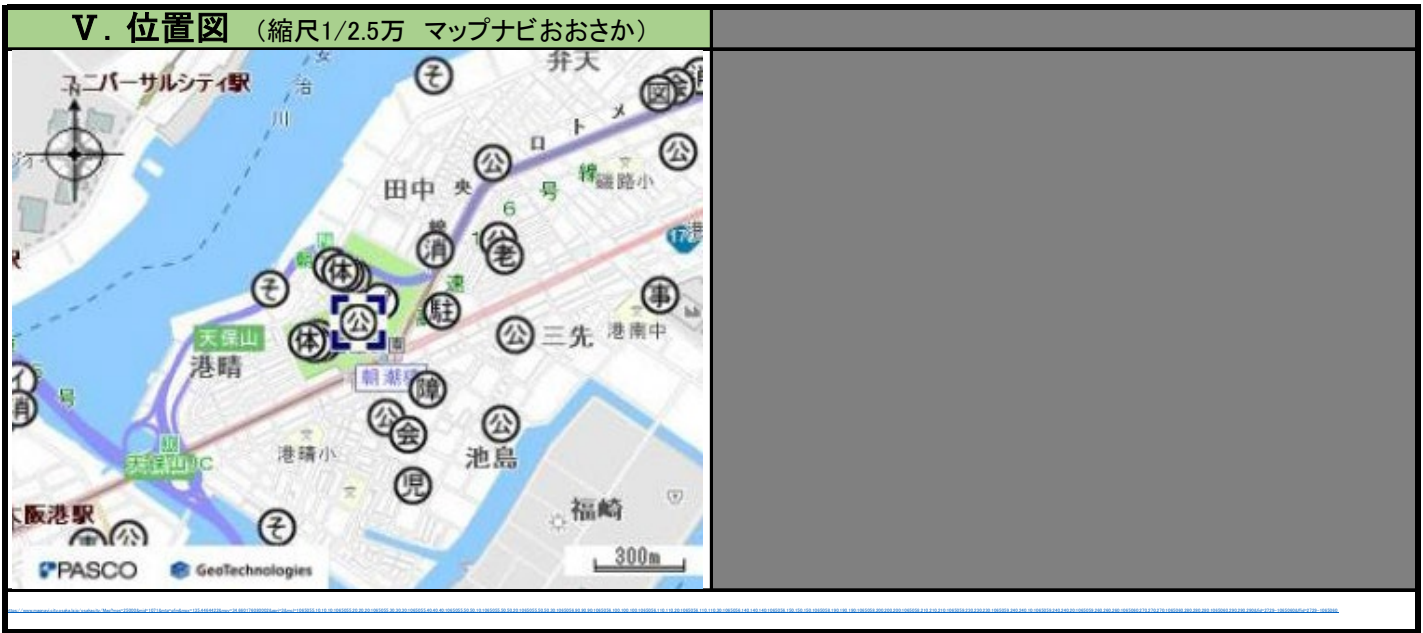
Ⅴ. 位置図 （縮尺1/2.5万 マップナビおおさか）

ユニバーサルシティ駅
安治川
弁天
そ
図
公
メ
ロ
ト
公
田中
央
号
線
築港路小
6
公
消
老
体
そ
事
速
公
駐
公
三先
港南中
天保山
体
港晴
朝潮橋
障
号
公
会
公
港晴小
池島
天保山IC
児
福崎
阪港駅
そ
300m
PASCO
GeoTechnologies

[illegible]